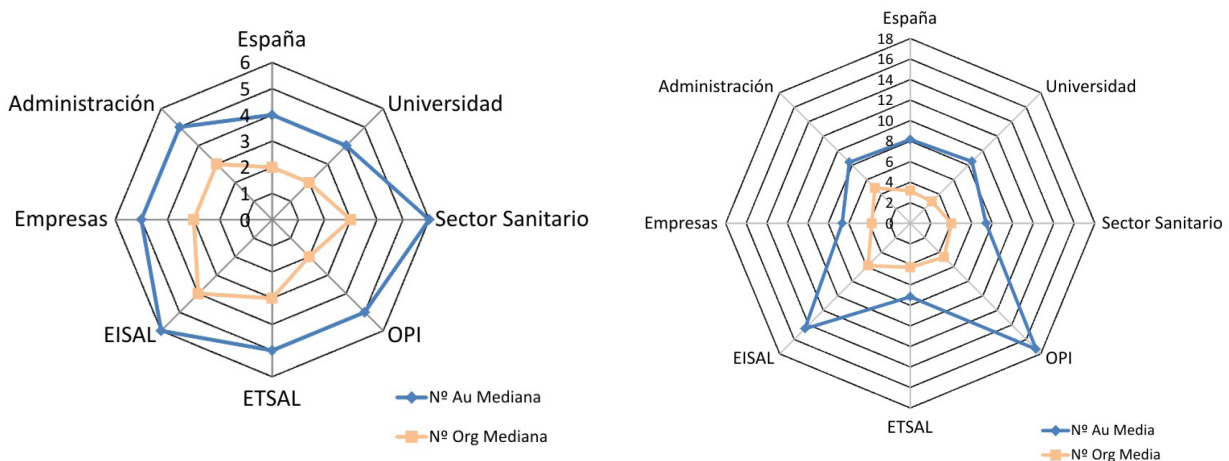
España
6
5
4
3
2
1
0
Administración
Universidad
Empresas
Sector Sanitario
EISAL
OPI
ETSAL
Nº Au Mediana
Nº Org Mediana

España
18
16
14
12
10
8
6
4
2
0
Administración
Universidad
Empresas
Sector Sanitario
EISAL
OPI
ETSAL
Nº Au Media
Nº Org Media